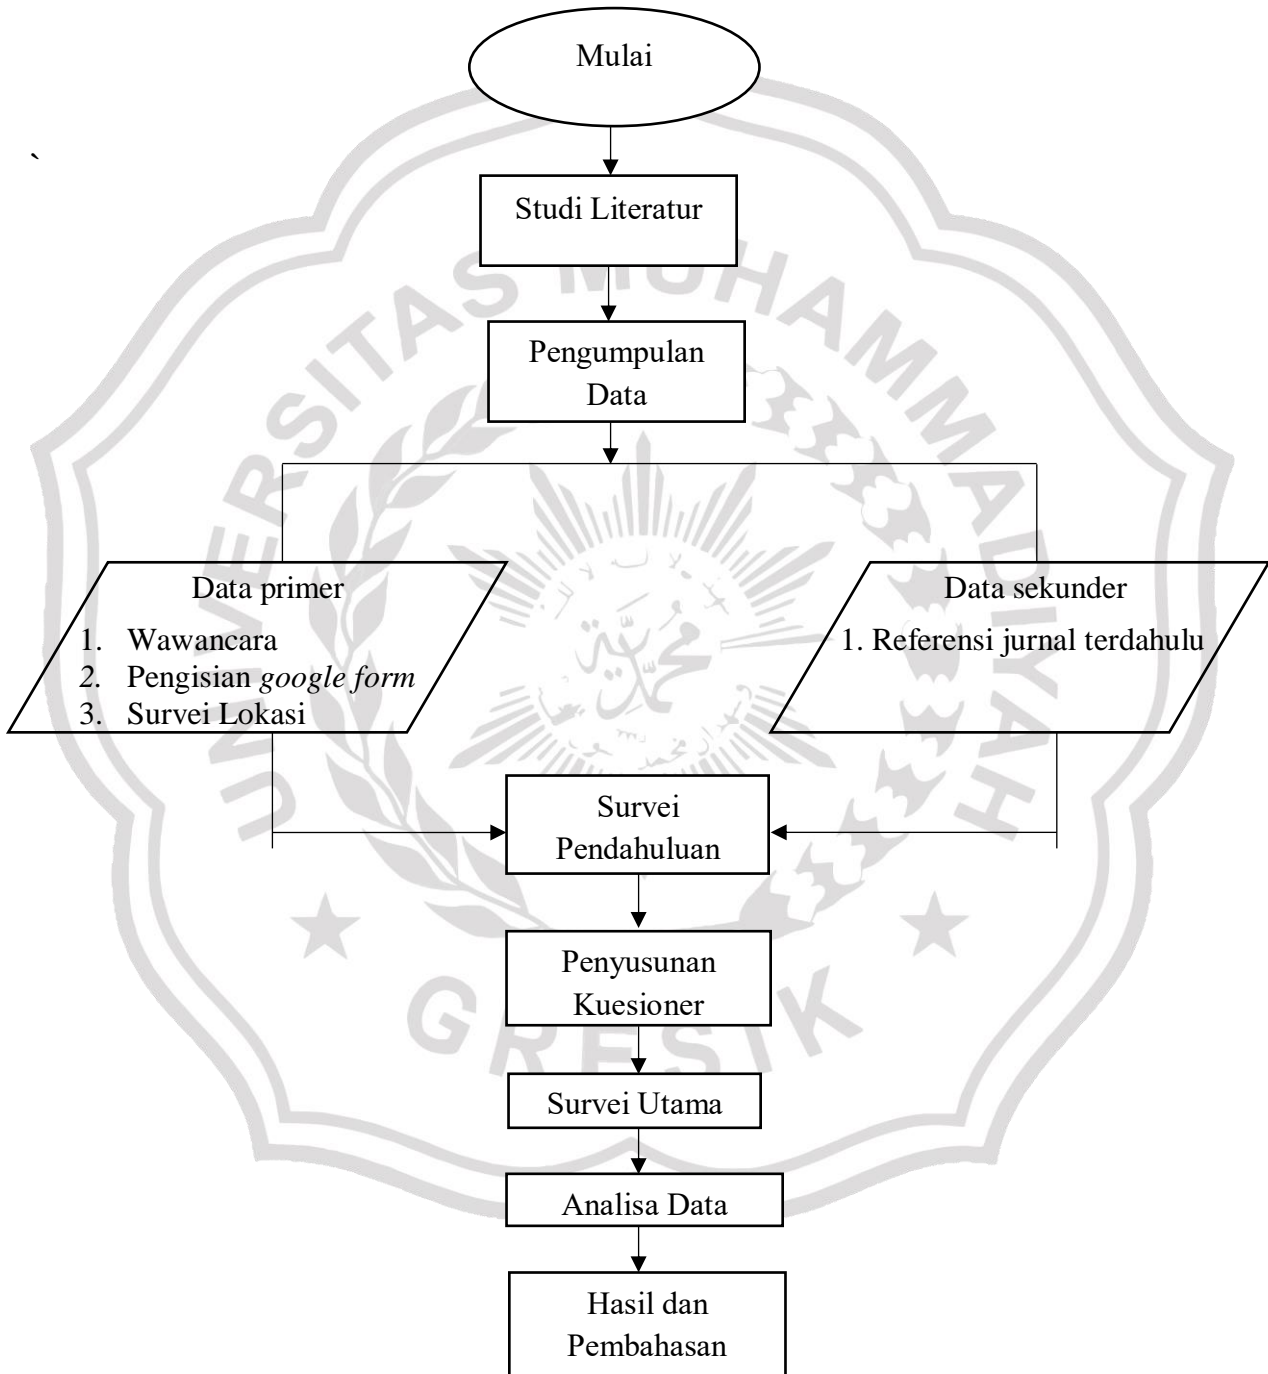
Mulai

`

Studi Literatur

Pengumpulan Data

Data primer
1. Wawancara
2. Pengisian google form
3. Survei Lokasi

Data sekunder
1. Referensi jurnal terdahulu

Survei Pendahuluan

Penyusunan Kuesioner

Survei Utama

Analisa Data

Hasil dan Pembahasan

UNIVERSITAS MUHAMMADIYAH GRESIK